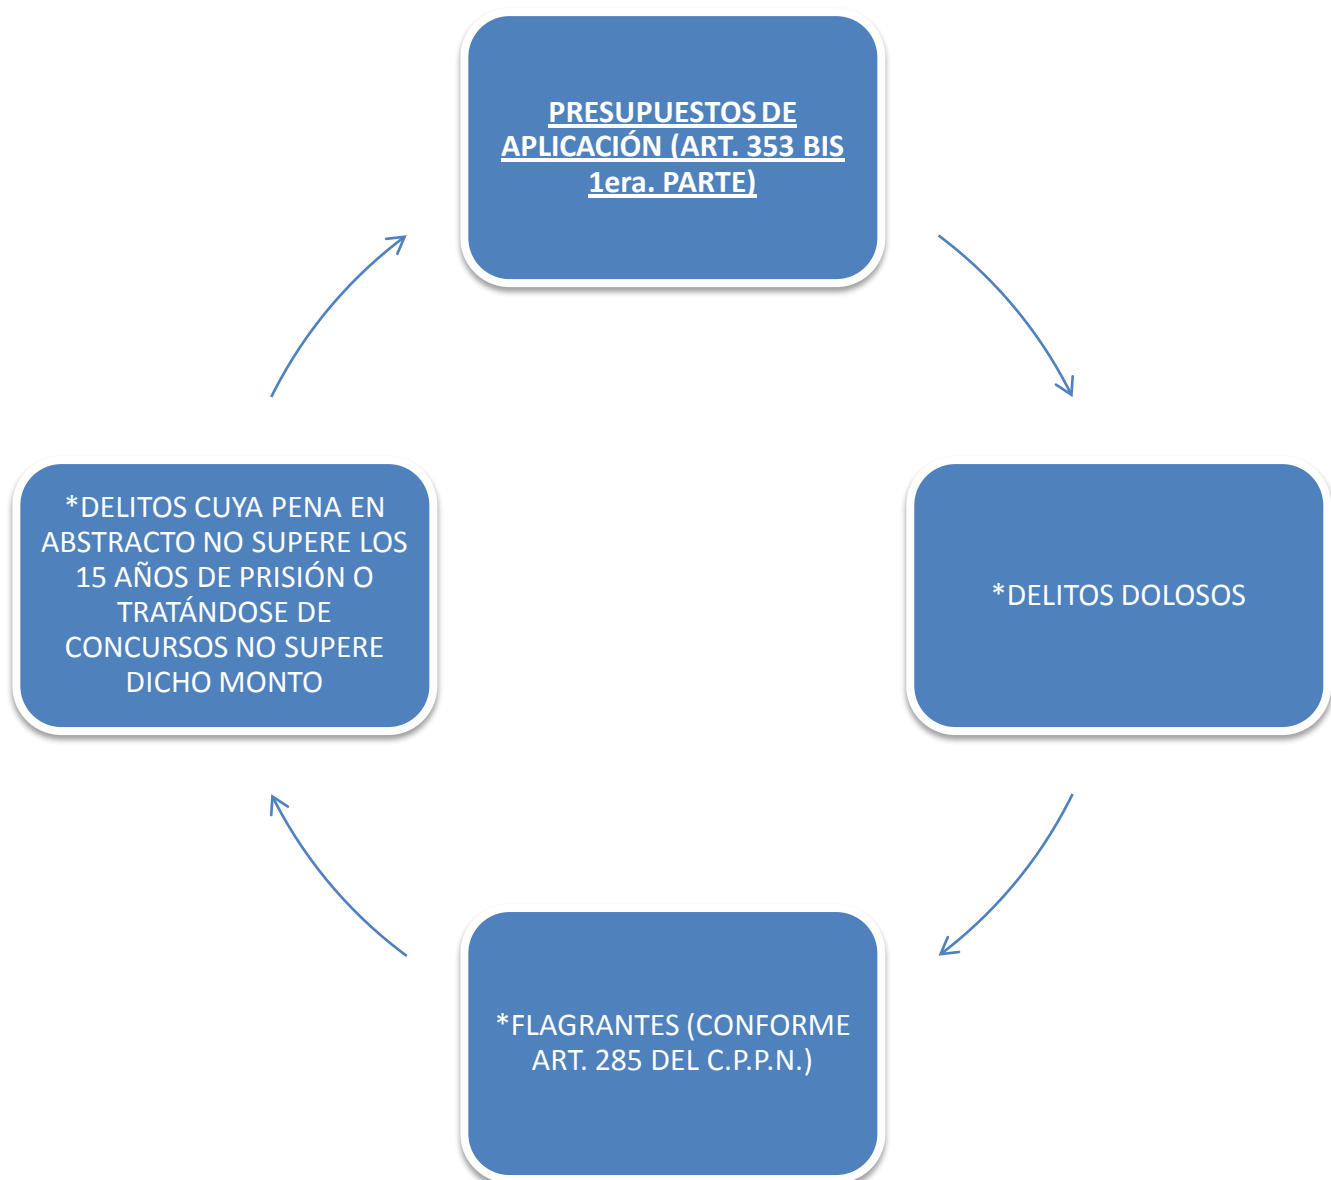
PRESUPUESTOS DE APLICACIÓN (ART. 353 BIS 1era. PARTE)

*DELITOS DOLOSOS

*FLAGRANTES (CONFORME ART. 285 DEL C.P.P.N.)

*DELITOS CUYA PENA EN ABSTRACTO NO SUPERE LOS 15 AÑOS DE PRISIÓN O TRATÁNDOSE DE CONCURSOS NO SUPERE DICHO MONTO